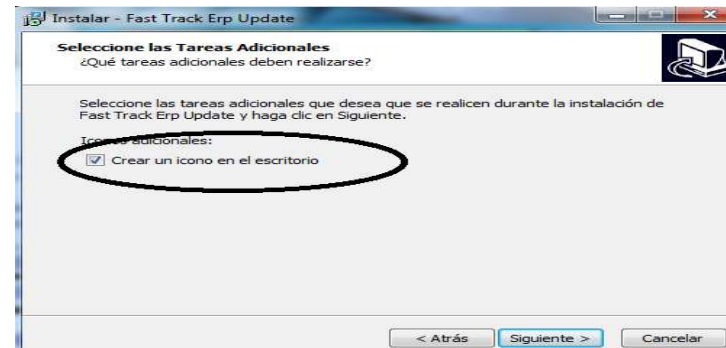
Instalar - Fast Track Erp Update

Seleccione las Tareas Adicionales
¿Qué tareas adicionales deben realizarse?

Seleccione las tareas adicionales que desea que se realicen durante la instalación de Fast Track Erp Update y haga clic en Siguiente.

I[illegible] adicionales:
Crear un icono en el escritorio

< Atrás
Siguiente >
Cancelar